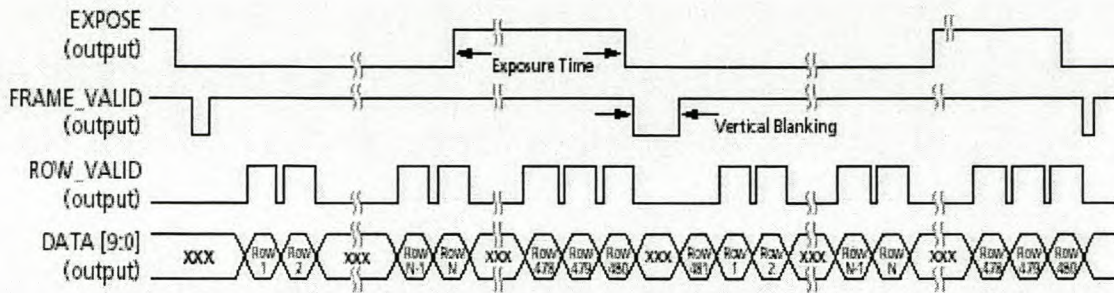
EXPOSE
(output)

Exposure Time

FRAME_VALID
(output)

Vertical Blanking

ROW_VALID
(output)

DATA [9:0]
(output)

XXX Row 1 Row 2 XXX Row N-1 Row N XXX Row 478 Row 479 Row 480 XXX Row 481 Row 1 Row 2 XXX Row N-1 Row N XXX Row 478 Row 479 Row 480